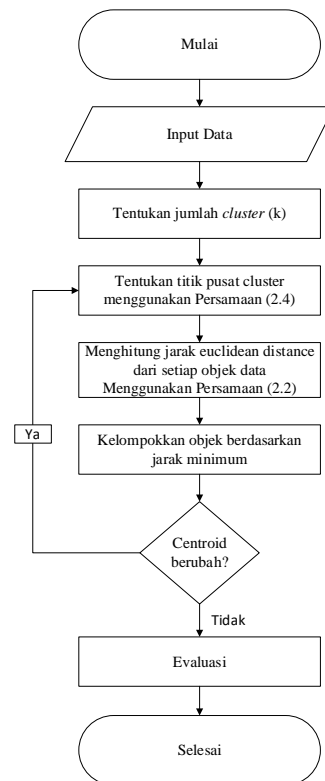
Mulai

Input Data

Tentukan jumlah *cluster* (k)

Tentukan titik pusat cluster menggunakan Persamaan (2.4)

Menghitung jarak euclidean distance dari setiap objek data Menggunakan Persamaan (2.2)

Ya

Kelompokkan objek berdasarkan jarak minimum

Centroid berubah?

Tidak

Evaluasi

Selesai